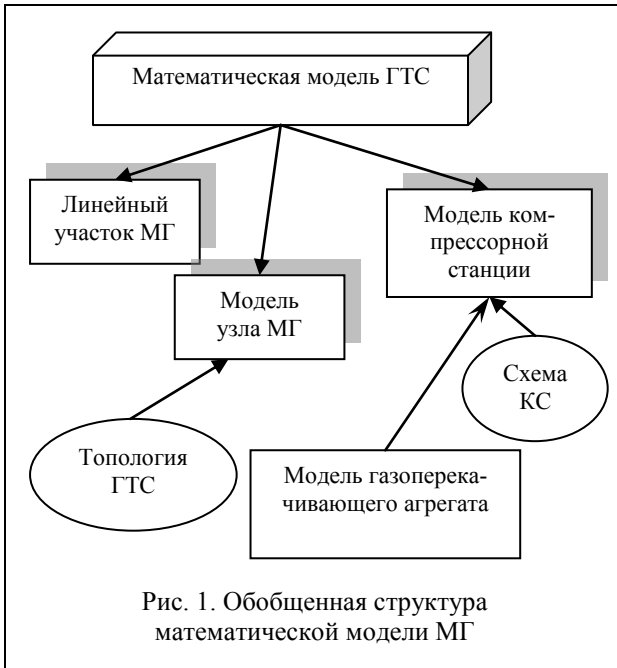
Математическая модель ГТС

Линейный участок МГ

Модель узла МГ

Модель компрессорной станции

Схема КС

Топология ГТС

Модель газоперекачивающего агрегата

Рис. 1. Обобщенная структура математической модели МГ